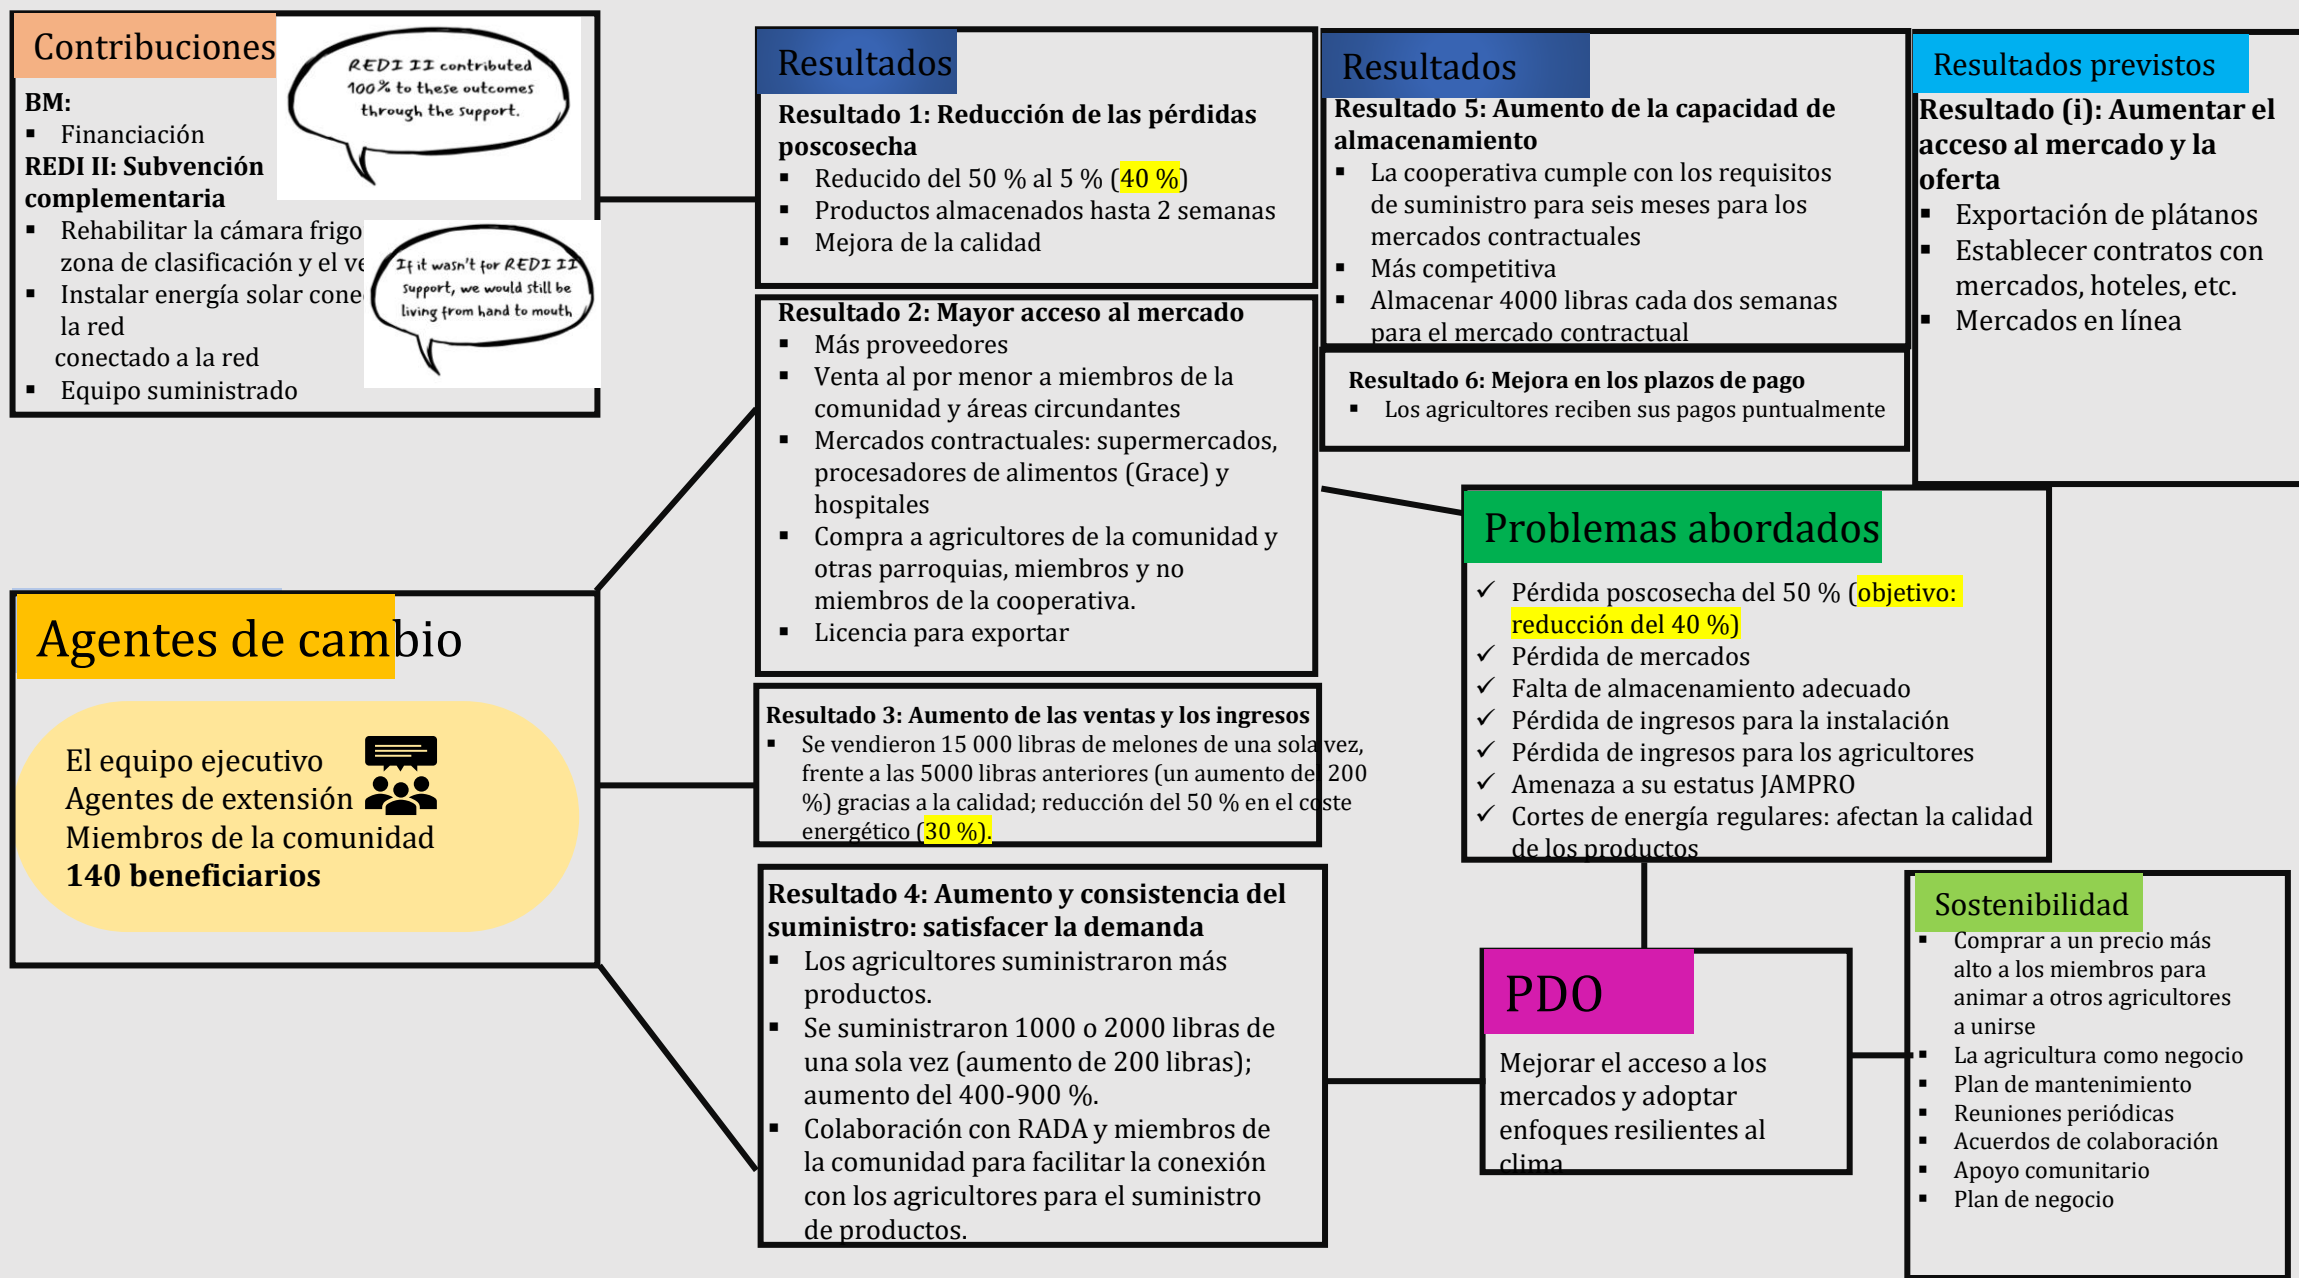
Contribuciones

REDI II contributed 100% to these outcomes through the support.

BM:
▪ Financiación
REDI II: Subvención complementaria
▪ Rehabilitar la cámara frigo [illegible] zona de clasificación y el ve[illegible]
▪ Instalar energía solar cone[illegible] la red
conectado a la red
▪ Equipo suministrado

If it wasn't for REDI II support, we would still be living from hand to mouth

Agentes de cambio

El equipo ejecutivo
Agentes de extensión
Miembros de la comunidad
140 beneficiarios

Resultados

Resultado 1: Reducción de las pérdidas poscosecha
▪ Reducido del 50 % al 5 % (40 %)
▪ Productos almacenados hasta 2 semanas
▪ Mejora de la calidad

Resultado 2: Mayor acceso al mercado
▪ Más proveedores
▪ Venta al por menor a miembros de la comunidad y áreas circundantes
▪ Mercados contractuales: supermercados, procesadores de alimentos (Grace) y hospitales
▪ Compra a agricultores de la comunidad y otras parroquias, miembros y no miembros de la cooperativa.
▪ Licencia para exportar

Resultado 3: Aumento de las ventas y los ingresos
▪ Se vendieron 15 000 libras de melones de una sola vez, frente a las 5000 libras anteriores (un aumento del 200 %) gracias a la calidad; reducción del 50 % en el coste energético (30 %).

Resultado 4: Aumento y consistencia del suministro: satisfacer la demanda
▪ Los agricultores suministraron más productos.
▪ Se suministraron 1000 o 2000 libras de una sola vez (aumento de 200 libras); aumento del 400-900 %.
▪ Colaboración con RADA y miembros de la comunidad para facilitar la conexión con los agricultores para el suministro de productos.

Resultados

Resultado 5: Aumento de la capacidad de almacenamiento
▪ La cooperativa cumple con los requisitos de suministro para seis meses para los mercados contractuales
▪ Más competitiva
▪ Almacenar 4000 libras cada dos semanas para el mercado contractual

Resultado 6: Mejora en los plazos de pago
▪ Los agricultores reciben sus pagos puntualmente

Resultados previstos

Resultado (i): Aumentar el acceso al mercado y la oferta
▪ Exportación de plátanos
▪ Establecer contratos con mercados, hoteles, etc.
▪ Mercados en línea

Problemas abordados

✓ Pérdida poscosecha del 50 % (objetivo: reducción del 40 %)
✓ Pérdida de mercados
✓ Falta de almacenamiento adecuado
✓ Pérdida de ingresos para la instalación
✓ Pérdida de ingresos para los agricultores
✓ Amenaza a su estatus JAMPRO
✓ Cortes de energía regulares: afectan la calidad de los productos

PDO

Mejorar el acceso a los mercados y adoptar enfoques resilientes al clima

Sostenibilidad

▪ Comprar a un precio más alto a los miembros para animar a otros agricultores a unirse
▪ La agricultura como negocio
▪ Plan de mantenimiento
▪ Reuniones periódicas
▪ Acuerdos de colaboración
▪ Apoyo comunitario
▪ Plan de negocio